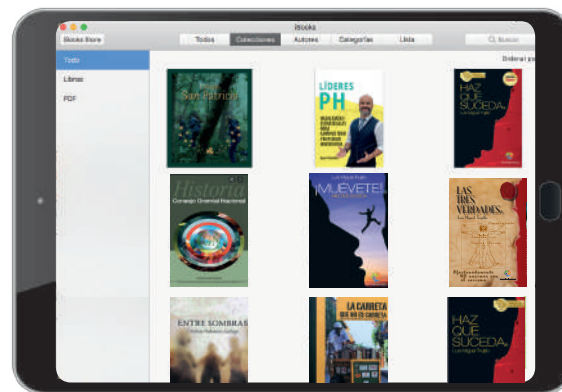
iBooks

iBooks Store

Todos Colecciones Autores Categorías Lista

Buscar

Todo

Libros

PDF

Ordenar po

San Patricio

LÍDERES PH

HAZ QUE SUCEDA

Historia

Consejo Oriental Nacional

¡MUÉVETE!

LAS TRES VERDADES

ENTRE SOMBRAS

LA CARRETA QUE NO SE DETIENE

HAZ QUE SUCEDA